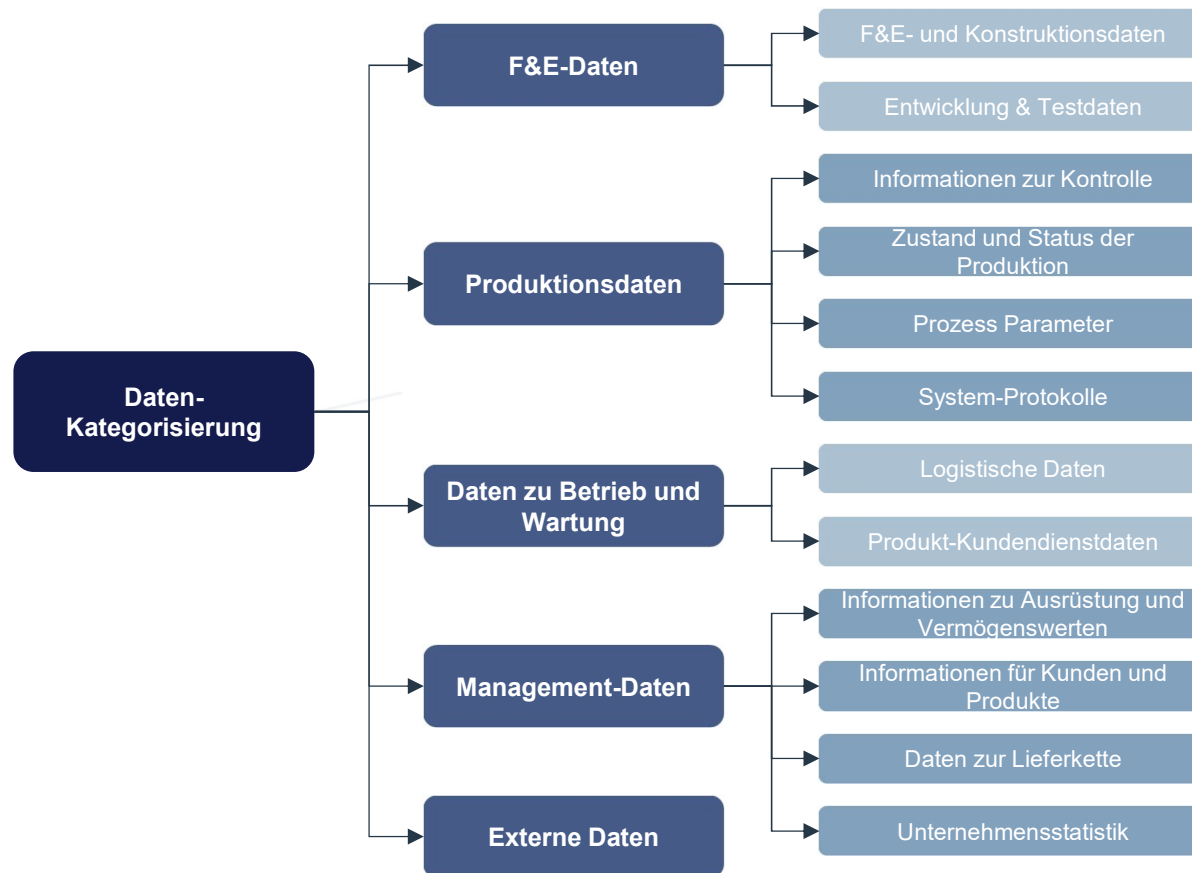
Daten-Kategorisierung

F&E-Daten

F&E- und Konstruktionsdaten

Entwicklung & Testdaten

Produktionsdaten

Informationen zur Kontrolle

Zustand und Status der Produktion

Prozess Parameter

System-Protokolle

Daten zu Betrieb und Wartung

Logistische Daten

Produkt-Kundendienstdaten

Management-Daten

Informationen zu Ausrüstung und Vermögenswerten

Informationen für Kunden und Produkte

Daten zur Lieferkette

Unternehmensstatistik

Externe Daten